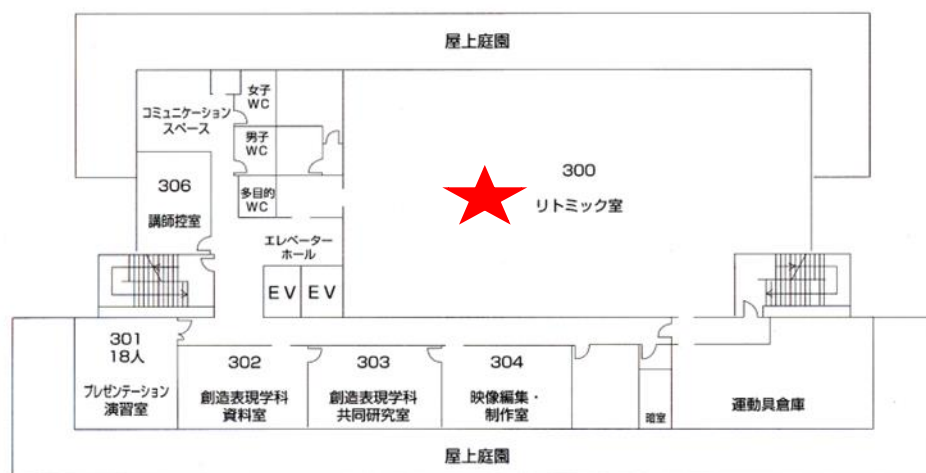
屋上庭園

コミュニケーションスペース

女子WC

男子WC

多目的WC

306
講師控室

エレベーターホール

EV EV

300
リトミック室

301
18人
プレゼンテーション演習室

302
創造表現学科資料室

303
創造表現学科共同研究室

304
映像編集・制作室

暗室

運動具倉庫

屋上庭園